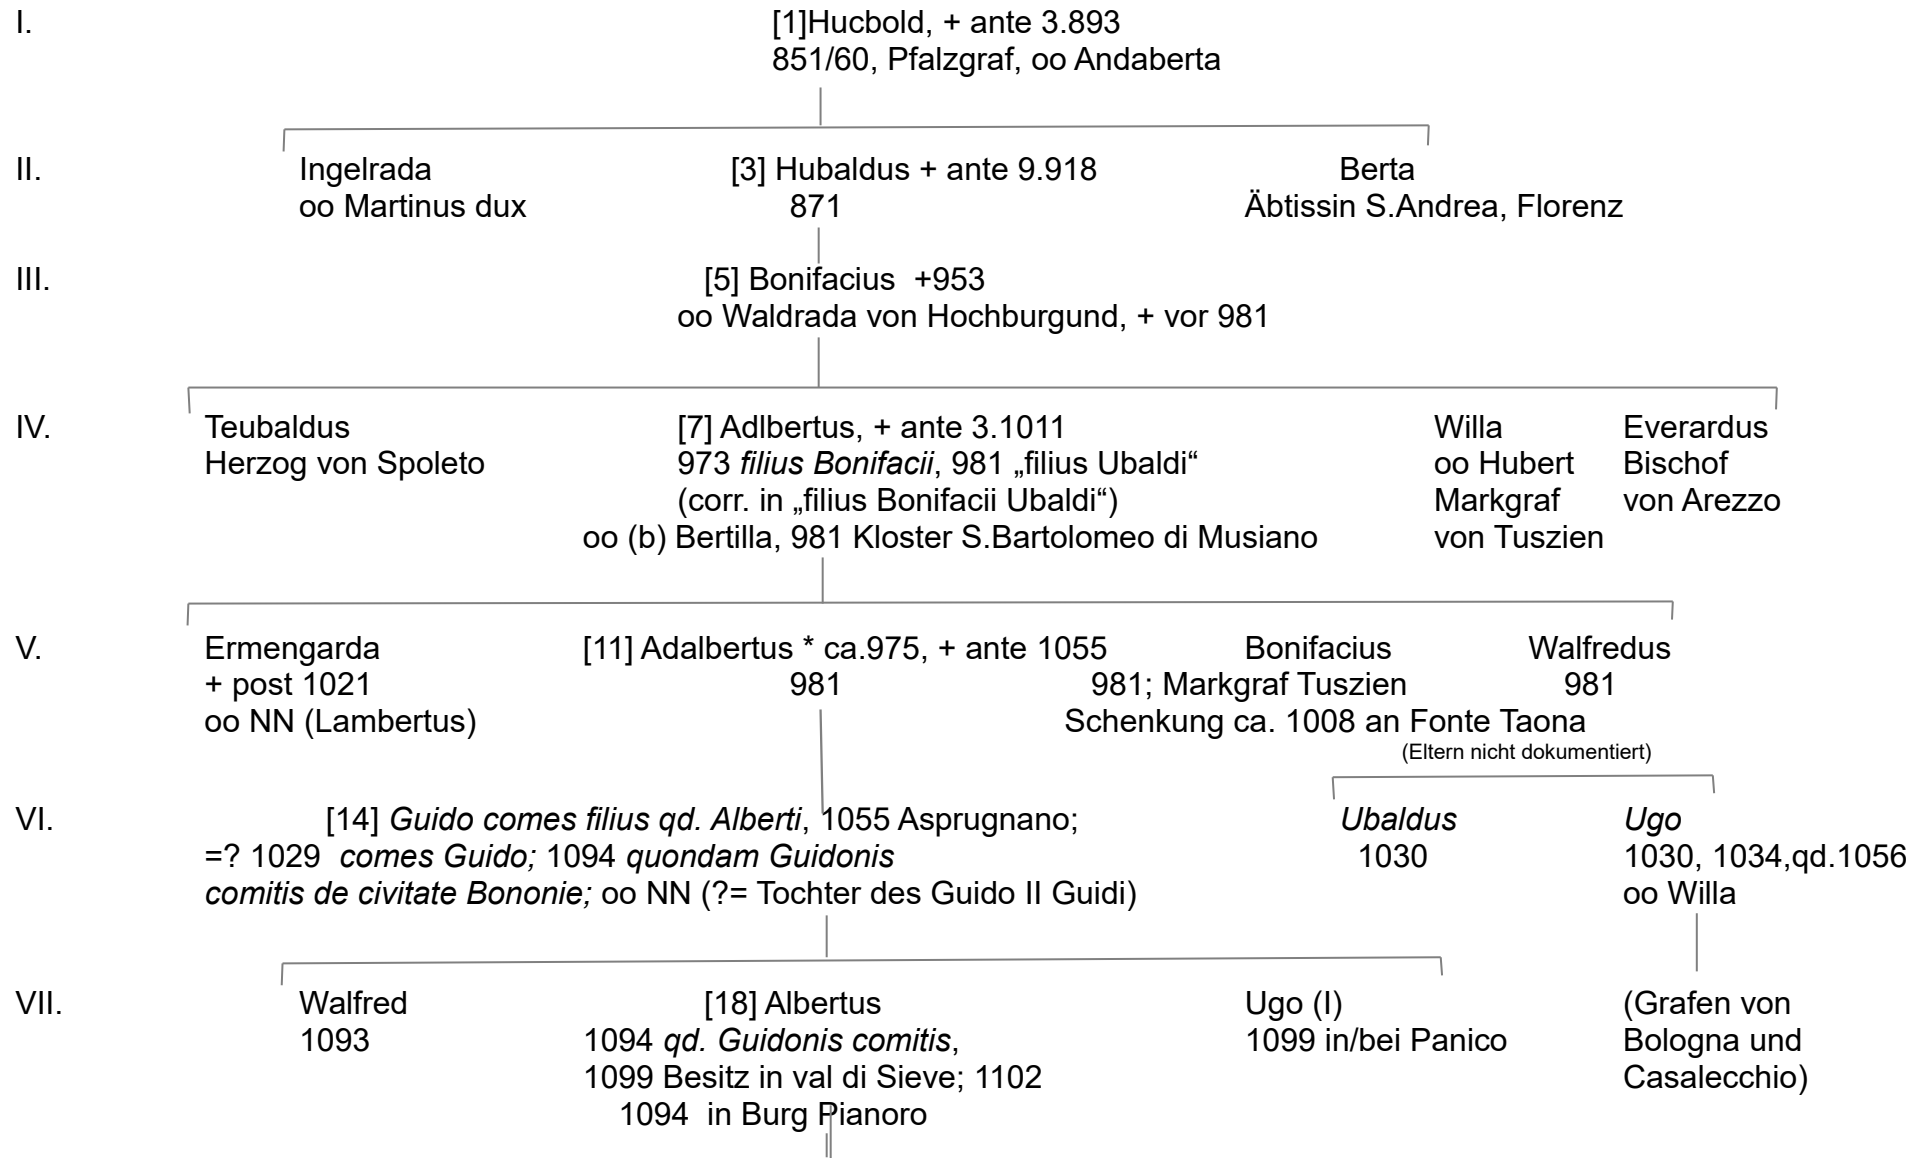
I. [1]Hucbold, + ante 3.893
851/60, Pfalzgraf, oo Andaberta

II. Ingelrada
oo Martinus dux

[3] Hubaldus + ante 9.918
871

Berta
Äbtissin S.Andrea, Florenz

III. [5] Bonifacius +953
oo Waldrada von Hochburgund, + vor 981

IV. Teubaldus
Herzog von Spoleto

[7] Adlbertus, + ante 3.1011
973 *filius Bonifacii*, 981 „filius Ubaldi“
(corr. in „filius Bonifacii Ubaldi“)
oo (b) Bertilla, 981 Kloster S.Bartolomeo di Musiano

Willa
oo Hubert
Markgraf
von Tuszien

Everardus
Bischof
von Arezzo

V. Ermengarda
+ post 1021
oo NN (Lambertus)

[11] Adalbertus * ca.975, + ante 1055
981

Bonifacius
981; Markgraf Tuszien
Schenkung ca. 1008 an Fonte Taona

Walfredus
981

(Eltern nicht dokumentiert)

VI. [14] *Guido comes filius qd. Alberti*, 1055 Asprugnano;
=? 1029 *comes Guido;* 1094 *quondam Guidonis comitis de civitate Bononie;* oo NN (?= Tochter des Guido II Guidi)

*Ubaldus*
1030

*Ugo*
1030, 1034,qd.1056
oo Willa

VII. Walfred
1093

[18] Albertus
1094 *qd. Guidonis comitis*,
1099 Besitz in val di Sieve; 1102
1094 in Burg Pianoro

Ugo (I)
1099 in/bei Panico

(Grafen von
Bologna und
Casalecchio)